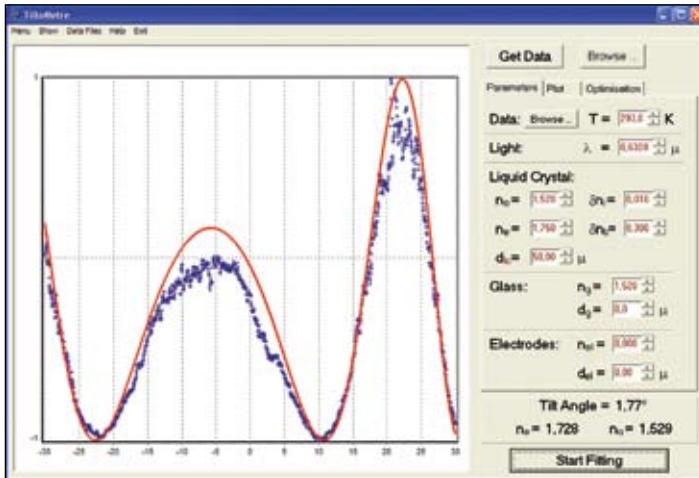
TiltMetre

Menu Show Data Files Help Exit

1

-1

-30 -25 -20 -15 -10 -5 0 5 10 15 20 25 30

Get Data

Browse...

Parameters | Plot | Optimisation

Data: Browse... T = 293,0 K

Light: λ = 0,6328 μ

Liquid Crystal:

$n_o$ = 1,520 $\delta n_o$ = 0,010

$n_e$ = 1,750 $\delta n_e$ = 0,300

$d_{lc}$ = 50,00 μ

Glass: $n_g$ = 1,520

$d_g$ = 0,0 μ

Electrodes: $n_{el}$ = 0,000

$d_{el}$ = 0,00 μ

Tilt Angle = 1,77°

$n_e$ = 1,728 $n_o$ = 1,529

Start Fitting